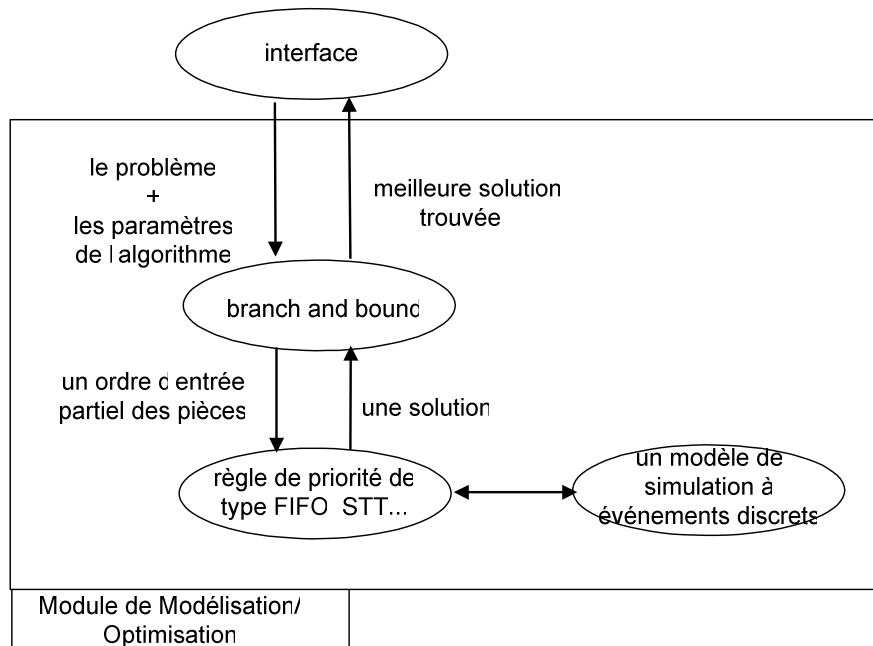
interface

le problème
+
les paramètres
de l algorithme

meilleure solution
trouvée

branch and bound

un ordre d entrée
partiel des pièces

une solution

règle de priorité de
type FIFO STT...

un modèle de
simulation à
événements discrets

Module de Modélisation/
Optimisation